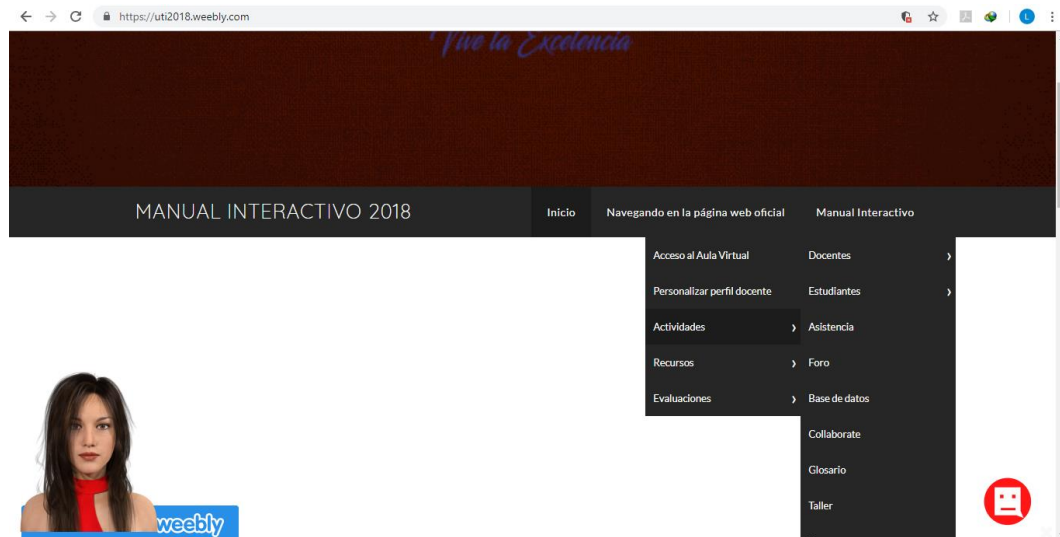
https://uti2018.weebly.com

Vive la Excelencia

MANUAL INTERACTIVO 2018

Inicio

Navegando en la página web oficial

Manual Interactivo

Acceso al Aula Virtual

Personalizar perfil docente

Actividades

Recursos

Evaluaciones

Docentes

Estudiantes

Asistencia

Foro

Base de datos

Collaborate

Glosario

Taller

weebly

L